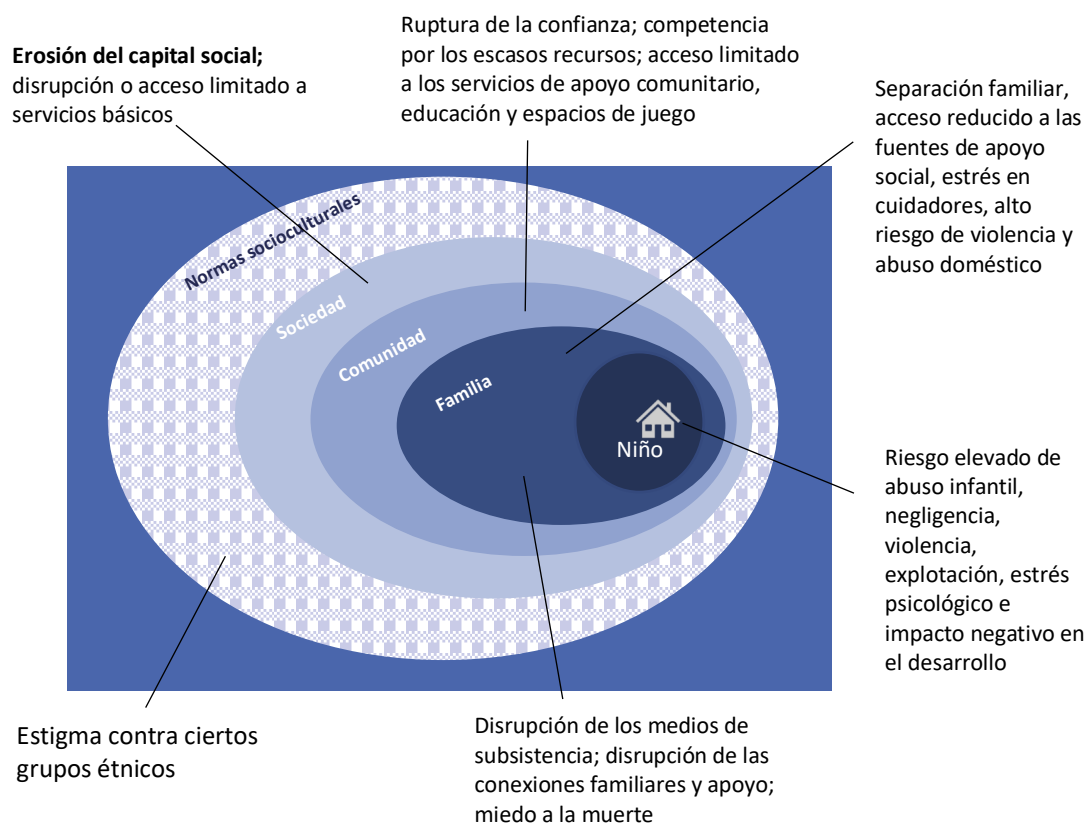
**Erosión del capital social;** disrupción o acceso limitado a servicios básicos

Ruptura de la confianza; competencia por los escasos recursos; acceso limitado a los servicios de apoyo comunitario, educación y espacios de juego

Separación familiar, acceso reducido a las fuentes de apoyo social, estrés en cuidadores, alto riesgo de violencia y abuso doméstico

Normas socioculturales

Sociedad

Comunidad

Familia

Niño

Riesgo elevado de abuso infantil, negligencia, violencia, explotación, estrés psicológico e impacto negativo en el desarrollo

Estigma contra ciertos grupos étnicos

Disrupción de los medios de subsistencia; disrupción de las conexiones familiares y apoyo; miedo a la muerte